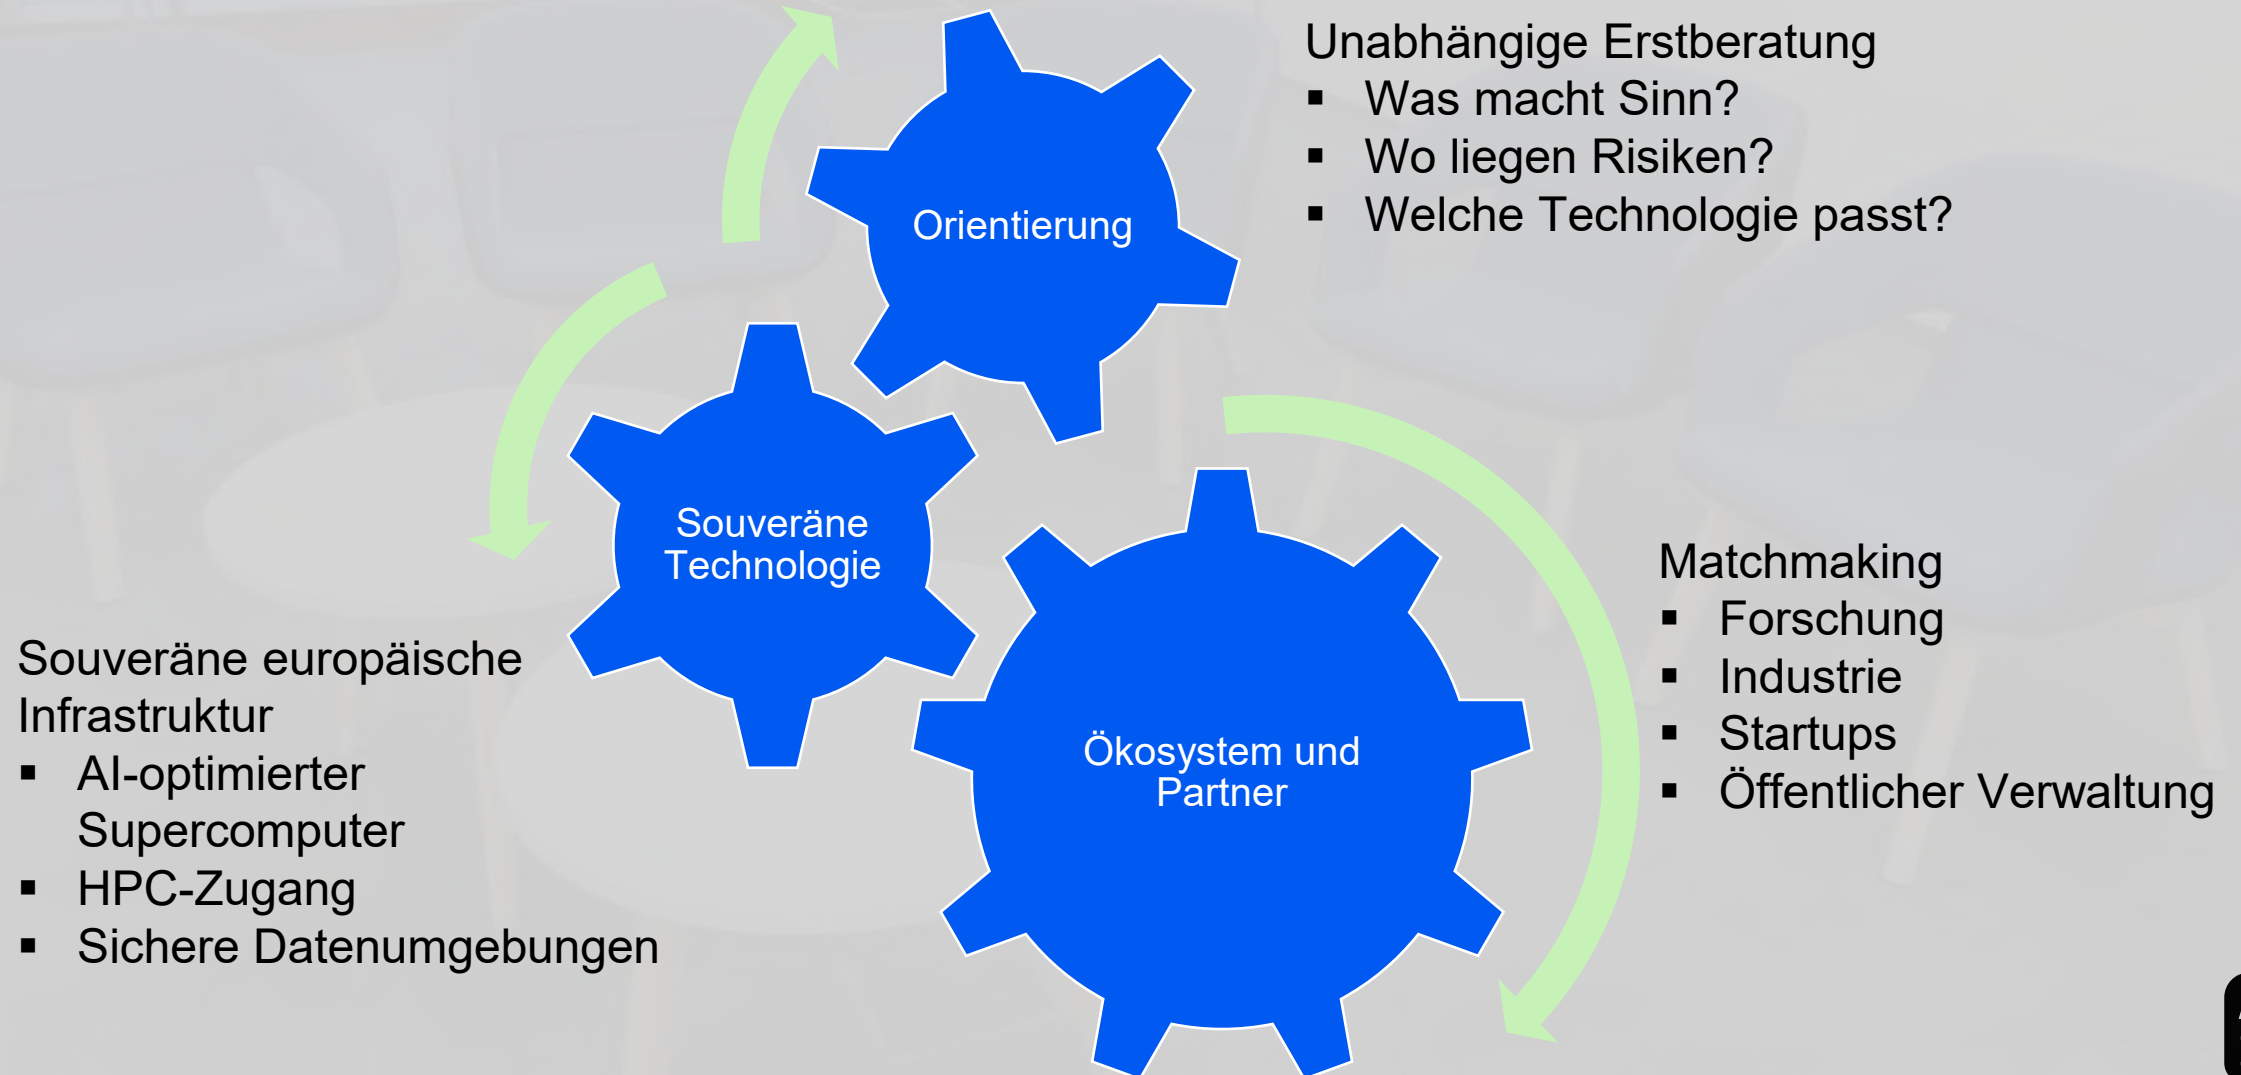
Orientierung

Unabhängige Erstberatung
▪ Was macht Sinn?
▪ Wo liegen Risiken?
▪ Welche Technologie passt?

Souveräne Technologie

Ökosystem und Partner

Matchmaking
▪ Forschung
▪ Industrie
▪ Startups
▪ Öffentlicher Verwaltung

Souveräne europäische Infrastruktur
▪ AI-optimierter Supercomputer
▪ HPC-Zugang
▪ Sichere Datenumgebungen